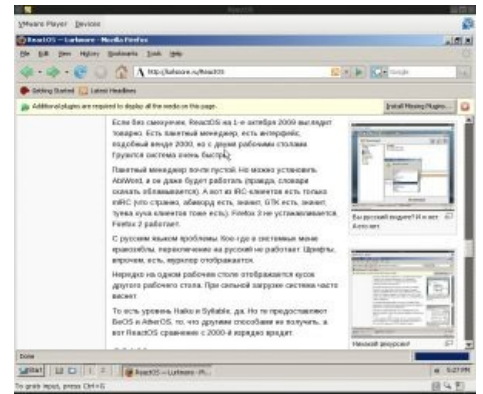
ReactOS

VMware Player Devices

ReactOS — Lurkmore - Mozilla Firefox

File Edit View History Bookmarks Tools Help

http://lurkmore.ru/ReactOS

Google

Getting Started Latest Headlines

Additional plugins are required to display all the media on this page.

Install Missing Plugins...

Если без смехуечек, ReactOS на 1-е октября 2009 выглядит товарно. Есть пакетный менеджер, есть интерфейс, подобный винде 2000, но с двумя рабочими столами. Грузится система очень быстро.

Пакетный менеджер почти пустой. Но можно установить AbiWord, и он даже будет работать (правда, словари скачать обламывается). А вот из IRC-клиентов есть только mIRC (что странно, абиворд есть, знают, GTK есть, знают, тучка кучи клиентов тоже есть). Firefox 3 не устанавливается, Firefox 2 работает.

С русским языком проблемы. Кое-где в системных меню кракозябры, переключение на русский не работает. Шрифты, впрочем, есть, редактор отображается.

Нередко на одном рабочем столе отображается кусок другого рабочего стола. При сильной загрузке система часто виснет.

То есть уровень Haiku и Syllable, да. Но те предоставляют BeOS и AtheOS, то, что другими способами не получить, а вот ReactOS сравнение с 2000-й явно не в пользу.

Вы русский видите? И я нет. Асто нет.

Никакой ресурсер

Done

ReactOS — Lurkmore - M...

5:27 PM

To grab input, press Ctrl+G